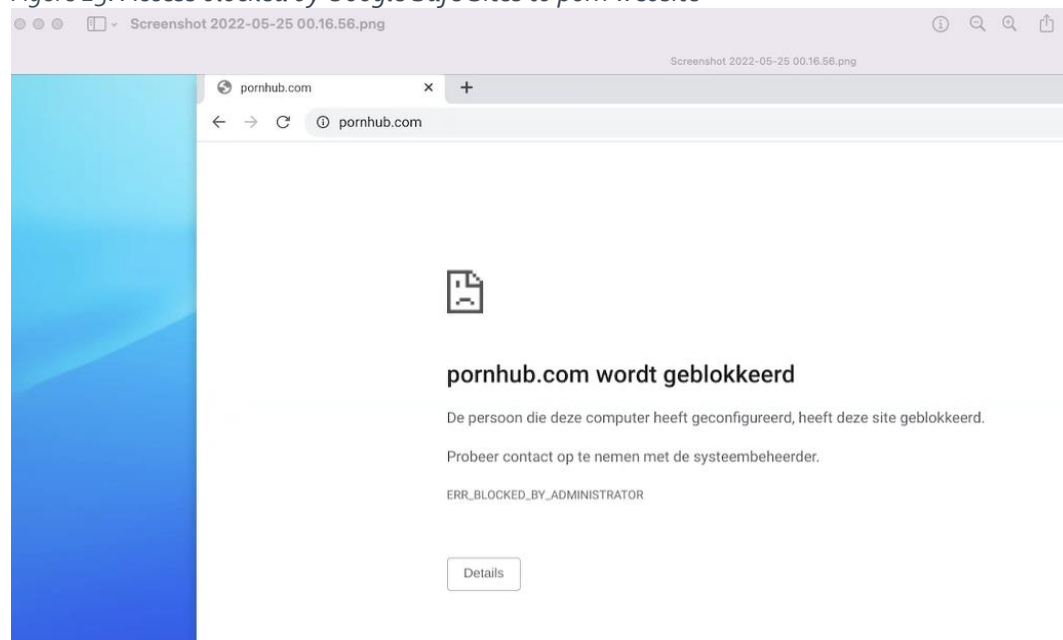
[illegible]

Screenshot 2022-05-25 00.16.56.png

Screenshot 2022-05-25 00.16.56.png

pornhub.com

×

+

pornhub.com

pornhub.com wordt geblokkeerd

De persoon die deze computer heeft geconfigureerd, heeft deze site geblokkeerd.

Probeer contact op te nemen met de systeembeheerder.

ERR_BLOCKED_BY_ADMINISTRATOR

Details